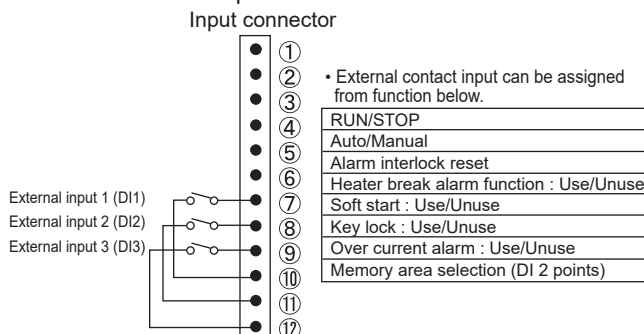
Input connector

①
②
③
④
⑤
⑥
⑦
⑧
⑨
⑩
⑪
⑫

External input 1 (DI1)
External input 2 (DI2)
External input 3 (DI3)

• External contact input can be assigned from function below.

| RUN/STOP |
|---|
| Auto/Manual |
| Alarm interlock reset |
| Heater break alarm function : Use/Unuse |
| Soft start : Use/Unuse |
| Key lock : Use/Unuse |
| Over current alarm : Use/Unuse |
| Memory area selection (DI 2 points) |